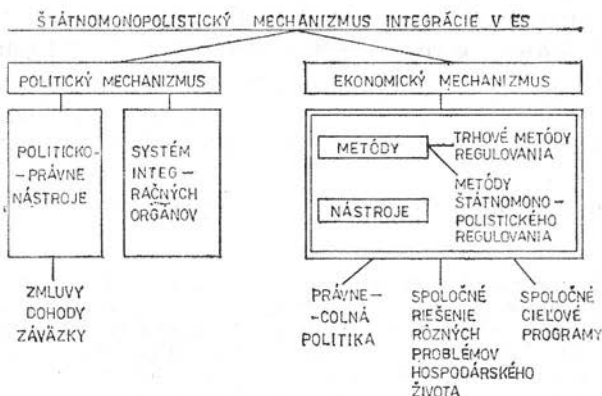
ŠTÁTNOMONOPOLISTICKÝ MECHANIZMUS INTEGRÁCIE V ES

POLITICKÝ MECHANIZMUS

POLITICKO-PRÁVNE NÁSTROJE

SYSTÉM INTEGRAČNÝCH ORGÁNOV

ZMLUVY DOHODY ZÁVÄZKY

EKONOMICKÝ MECHANIZMUS

METÓDY

NÁSTROJE

TRHOVÉ METÓDY REGULOVANIA

METÓDY ŠTÁTNOMONOPOLISTICKÉHO REGULOVANIA

PRÁVNE-COLNÁ POLITIKA

SPOLOČNÉ RIEŠENIE RÔZNYCH PROBLÉMOV HOSPODÁRSKEHO ŽIVOTA

SPOLOČNÉ CIEĽOVÉ PROGRAMY